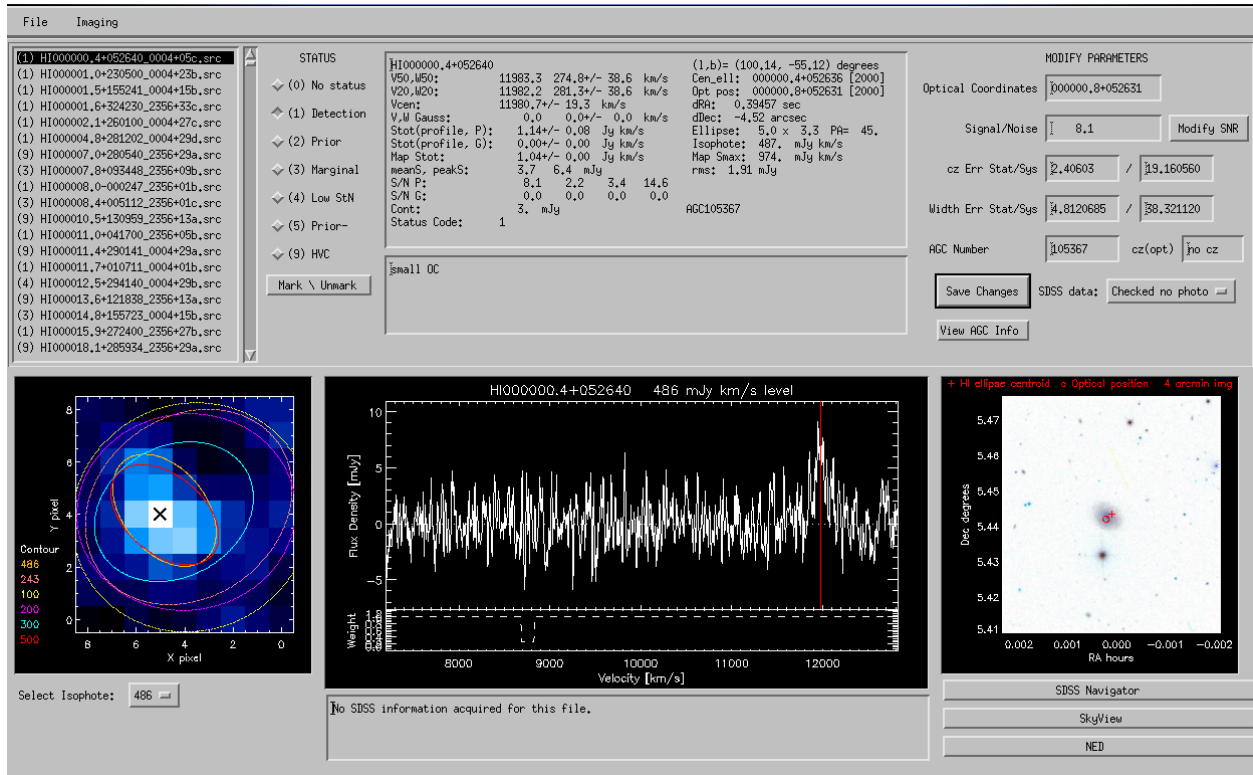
File Imaging

(1) HI000000.4+052640_0004+05c.src
(1) HI000001.0+230500_0004+23b.src
(1) HI000001.5+155241_0004+15b.src
(1) HI000001.6+324230_2356+33c.src
(1) HI000002.1+260100_0004+27c.src
(1) HI000004.8+281202_0004+29d.src
(9) HI000007.0+280540_2356+29a.src
(1) HI000007.8+093448_2356+09b.src
(1) HI000008.0-000247_2356+01b.src
(1) HI000008.4+005112_2356+01c.src
(9) HI000010.5+130959_2356+13a.src
(1) HI000011.0+041700_2356+05b.src
(9) HI000011.4+290141_0004+29a.src
(1) HI000011.7+010711_0004+01b.src
(4) HI000012.5+294140_0004+29b.src
(9) HI000013.6+121838_2356+13a.src
(3) HI000014.8+155723_0004+15b.src
(1) HI000015.9+272400_2356+27b.src
(9) HI000018.1+285934_2356+29a.src

STATUS
(0) No status
(1) Detection
(2) Prior
(3) Marginal
(4) Low StN
(5) Prior-
(9) HVC
Mark \ Unmark

HI000000.4+052640
V50,W50: 11983.3 274.8+/- 38.6 km/s
V20,W20: 11982.2 281.3+/- 38.6 km/s
Vcen: 11980.7+/- 19.3 km/s
V,W Gauss: 0.0 0.0+/- 0.0 km/s
Stot(profile, P): 1.14+/- 0.08 Jy km/s
Stot(profile, G): 0.00+/- 0.00 Jy km/s
Map Stot: 1.04+/- 0.00 Jy km/s
meanS, peakS: 3.7 6.4 mJy
S/N P: 8.1 2.2 3.4 14.6
S/N G: 0.0 0.0 0.0 0.0
Cont: 3. mJy
Status Code: 1
(l,b)= (100.14, -55.12) degrees
Cen_ell: 000000.4+052636 [2000]
Opt pos: 000000.8+052631 [2000]
dRA: 0.39457 sec
dDec: -4.52 arcsec
Ellipse: 5.0 x 3.3 PA= 45.
Isophote: 487. mJy km/s
Map Smax: 974. mJy km/s
rms: 1.91 mJy
AGC105367

small OC

MODIFY PARAMETERS
Optical Coordinates 000000.8+052631
Signal/Noise 8.1 Modify SNR
cz Err Stat/Sys 2.40603 / 19.160560
Width Err Stat/Sys 4.8120685 / 38.321120
AGC Number 105367 cz(opt) no cz
Save Changes SDSS data: Checked no photo
View AGC Info

Y pixel
X pixel
8 6 4 2 0
0 2 4 6 8
Contour
486
243
100
200
300
500

HI000000.4+052640 486 mJy km/s level
Flux Density [mJy]
10 5 0 -5
Weight
Velocity [km/s]
8000 9000 10000 11000 12000

+ HI ellipse centroid o Optical position 4 arcmin img
Dec degrees
5.47 5.46 5.45 5.44 5.43 5.42 5.41
RA hours
0.002 0.001 0.000 -0.001 -0.002

Select Isophote: 486

No SDSS information acquired for this file.

SDSS Navigator
SkyView
NED